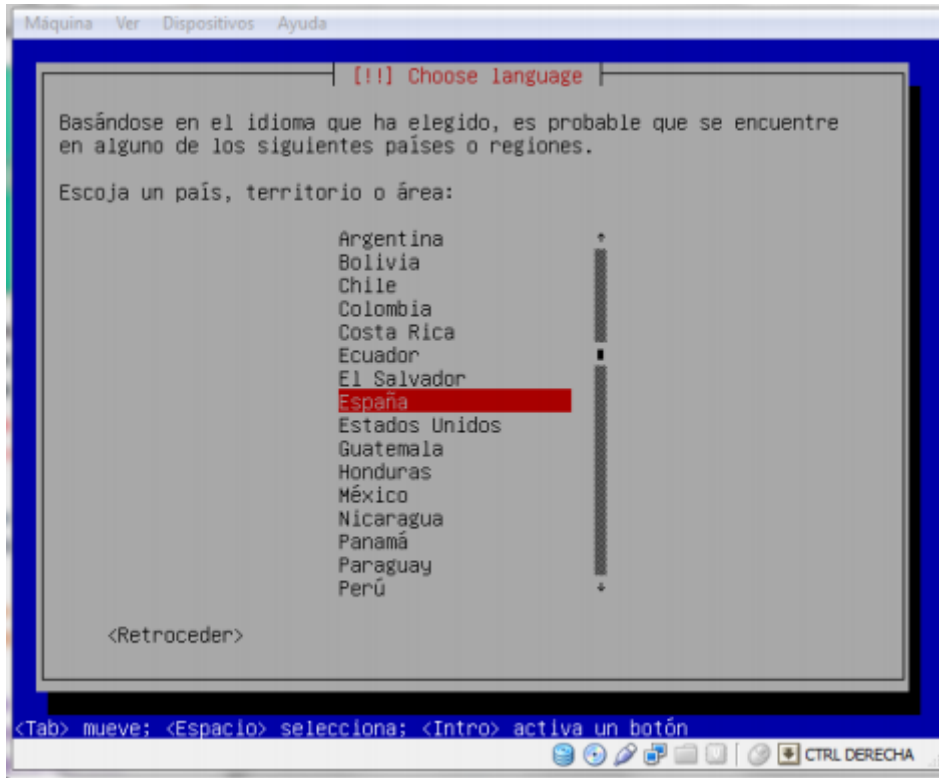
Máquina Ver Dispositivos Ayuda

[!!] Choose language

Basándose en el idioma que ha elegido, es probable que se encuentre en alguno de los siguientes países o regiones.

Escoja un país, territorio o área:

Argentina
Bolivia
Chile
Colombia
Costa Rica
Ecuador
El Salvador
España
Estados Unidos
Guatemala
Honduras
México
Nicaragua
Panamá
Paraguay
Perú

<Retroceder>

<Tab> mueve; <Espacio> selecciona; <Intro> activa un botón

CTRL DERECHA